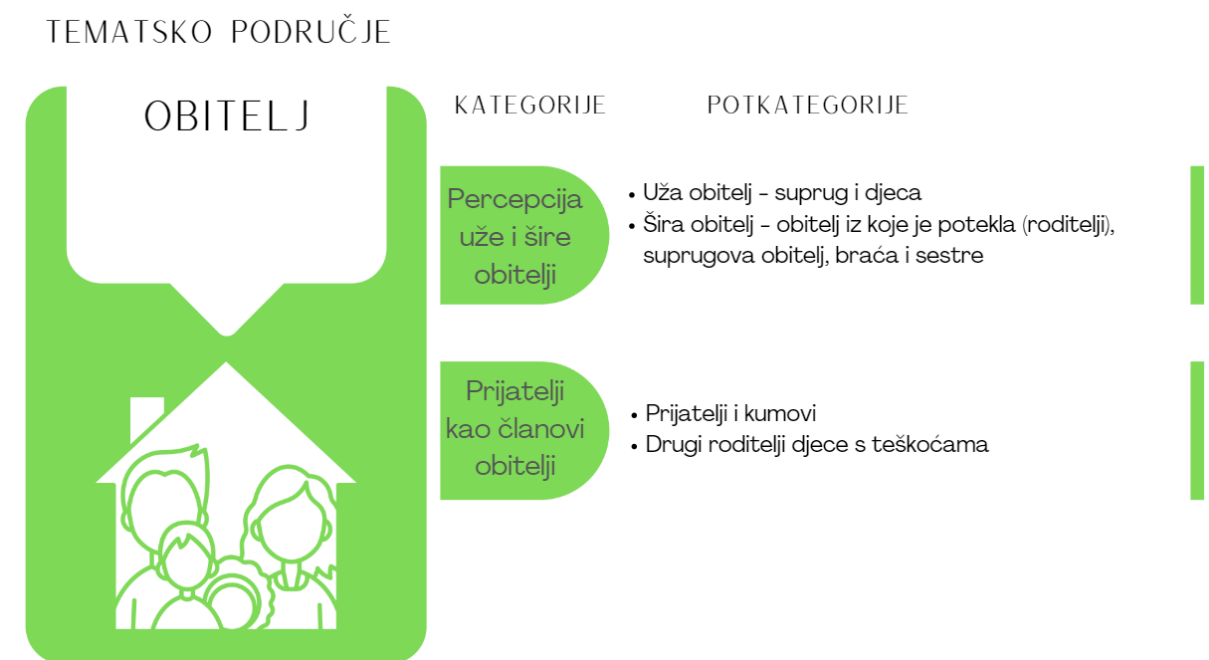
TEMATSKO PODRUČJE

OBITELJ

KATEGORIJE

POTKATEGORIJE

Percepcija uže i šire obitelji

• Uža obitelj - suprug i djeca
• Šira obitelj - obitelj iz koje je potekla (roditelji), suprugova obitelj, braća i sestre

Prijatelji kao članovi obitelji

• Prijatelji i kumovi
• Drugi roditelji djece s teškoćama